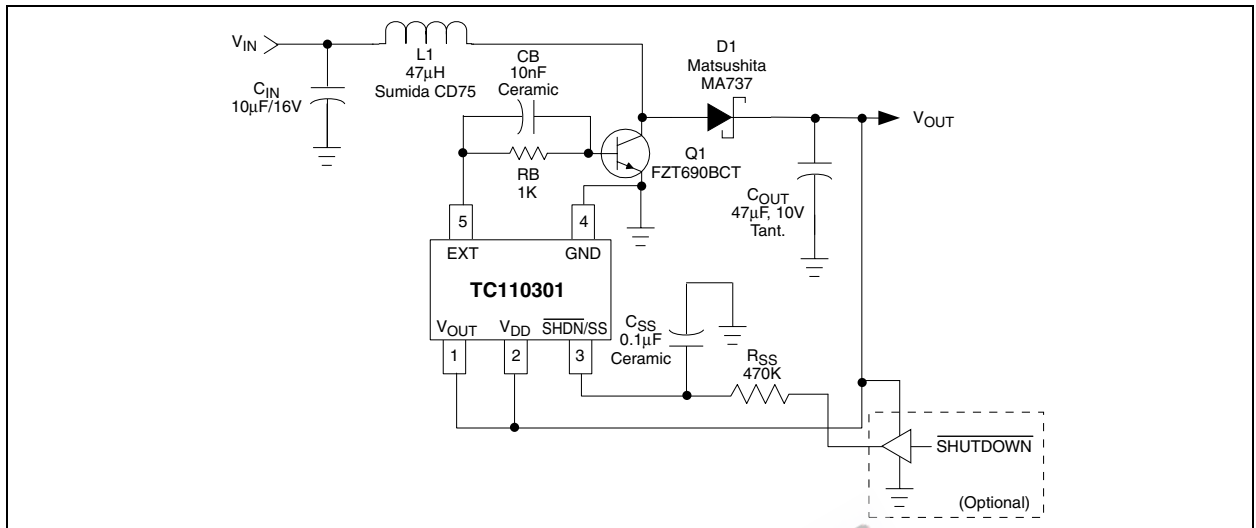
$V_{IN}$
L1
47µH
Sumida CD75
$C_{IN}$
10µF/16V
CB
10nF
Ceramic
D1
Matsushita
MA737
$V_{OUT}$
RB
1K
Q1
FZT690BCT
$C_{OUT}$
47µF, 10V
Tant.
5
4
EXT
GND
TC110301
$V_{OUT}$
$V_{DD}$
$\overline{SHDN}$/SS
1
2
3
$C_{SS}$
0.1µF
Ceramic
$R_{SS}$
470K
$\overline{SHUTDOWN}$
(Optional)